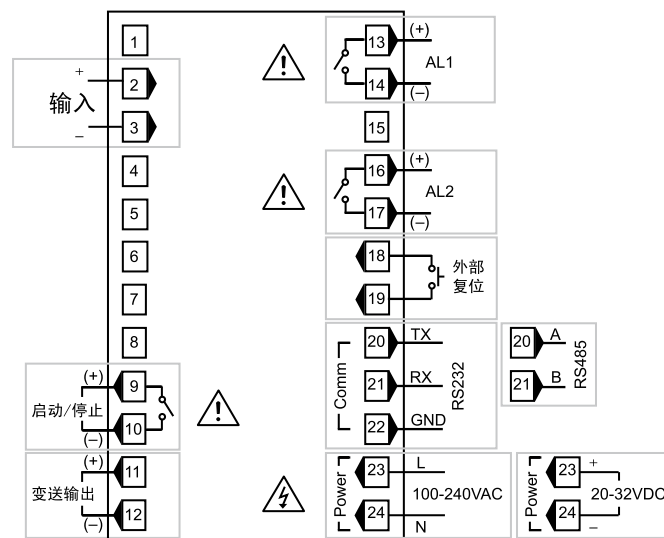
1
+
2
输入
–
3
4
5
6
7
8
(+)
9
启动/停止
10
(–)
(+)
11
变送输出
12
(–)
13
(+)
AL1
14
(–)
15
16
(+)
AL2
17
(–)
18
外部
复位
19
20
TX
Comm
21
RX
RS232
22
GND
20
A
21
B
RS485
Power
23
L
100-240VAC
24
N
Power
23
+
20-32VDC
24
–